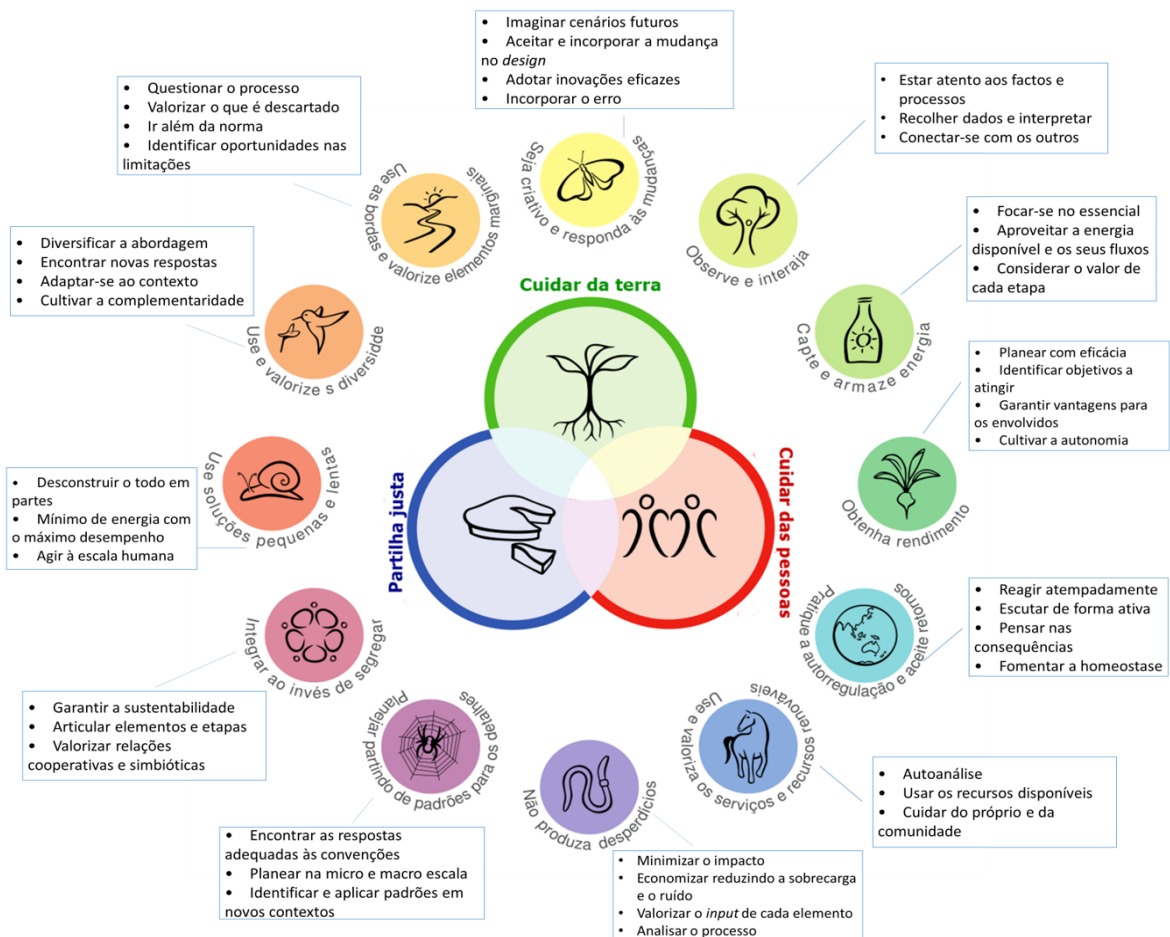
- Imaginar cenários futuros
- Aceitar e incorporar a mudança no *design*
- Adotar inovações eficazes
- Incorporar o erro

Seja criativo e responda às mudanças

- Questionar o processo
- Valorizar o que é descartado
- Ir além da norma
- Identificar oportunidades nas limitações

Use as bordas e valorize elementos marginais

- Estar atento aos factos e processos
- Recolher dados e interpretar
- Conectar-se com os outros

Observe e interaja

- Focar-se no essencial
- Aproveitar a energia disponível e os seus fluxos
- Considerar o valor de cada etapa

Capte e armaze energia

- Diversificar a abordagem
- Encontrar novas respostas
- Adaptar-se ao contexto
- Cultivar a complementaridade

Use e valorize s diversidade

Cuidar da terra

- Planear com eficácia
- Identificar objetivos a atingir
- Garantir vantagens para os envolvidos
- Cultivar a autonomia

Obtenha rendimento

Use soluções pequenas e lentas

- Desconstruir o todo em partes
- Mínimo de energia com o máximo desempenho
- Agir à escala humana

Partilha justa

Cuidar das pessoas

Pratique a autorregulação e aceite retornos

- Reagir atempadamente
- Escutar de forma ativa
- Pensar nas consequências
- Fomentar a homeostase

Integrar ao invés de segregar

- Garantir a sustentabilidade
- Articular elementos e etapas
- Valorizar relações cooperativas e simbióticas

Planejar partindo de padrões para os detalhes

Não produza desperdícios

Use e valoriza os serviços e recursos renováveis

- Autoanálise
- Usar os recursos disponíveis
- Cuidar do próprio e da comunidade

- Encontrar as respostas adequadas às convenções
- Planear na micro e macro escala
- Identificar e aplicar padrões em novos contextos

- Minimizar o impacto
- Economizar reduzindo a sobrecarga e o ruído
- Valorizar o *input* de cada elemento
- Analisar o processo